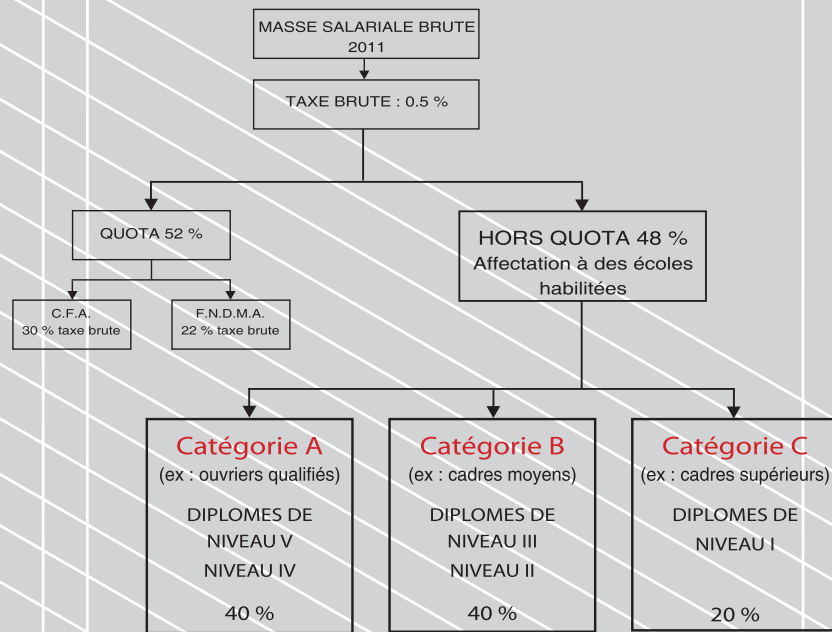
MASSE SALARIALE BRUTE 2011

TAXE BRUTE : 0.5 %

QUOTA 52 %

HORS QUOTA 48 %
Affectation à des écoles habilitées

C.F.A.
30 % taxe brute

F.N.D.M.A.
22 % taxe brute

Catégorie A
(ex : ouvriers qualifiés)
DIPLOMES DE
NIVEAU V
NIVEAU IV
40 %

Catégorie B
(ex : cadres moyens)
DIPLOMES DE
NIVEAU III
NIVEAU II
40 %

Catégorie C
(ex : cadres supérieurs)
DIPLOMES DE
NIVEAU I
20 %